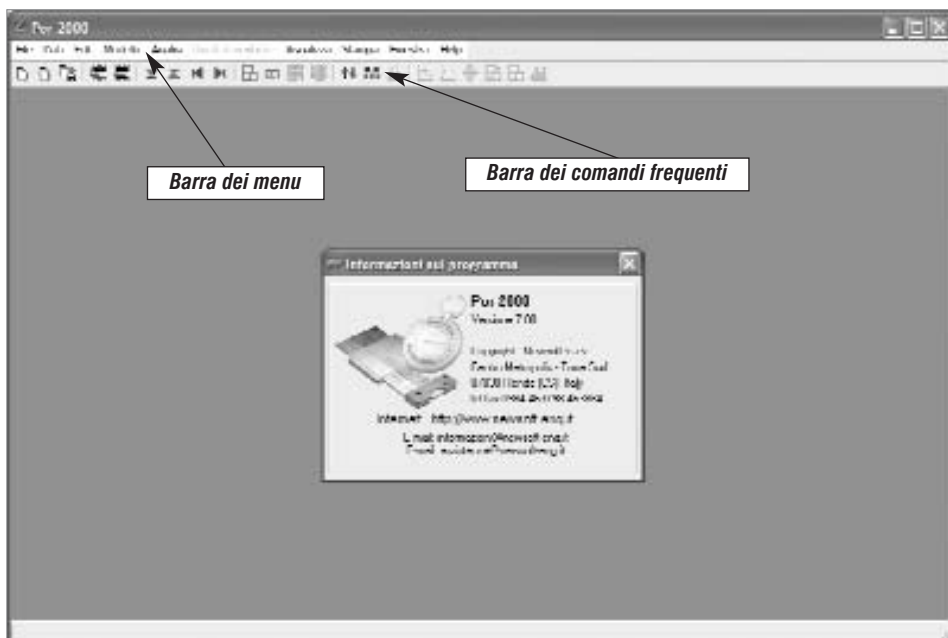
Pos 2000

File Dati Edit Modello Analisi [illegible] Risultati Stampa Finestra Help

Barra dei menu

Barra dei comandi frequenti

Informazioni sul programma

Pos 2000
Versione 7.00

Copyright - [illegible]
Centro Metropolis - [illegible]
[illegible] (CS) Italy
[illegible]

Internet: http://www.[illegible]

E-mail: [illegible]
E-mail: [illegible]